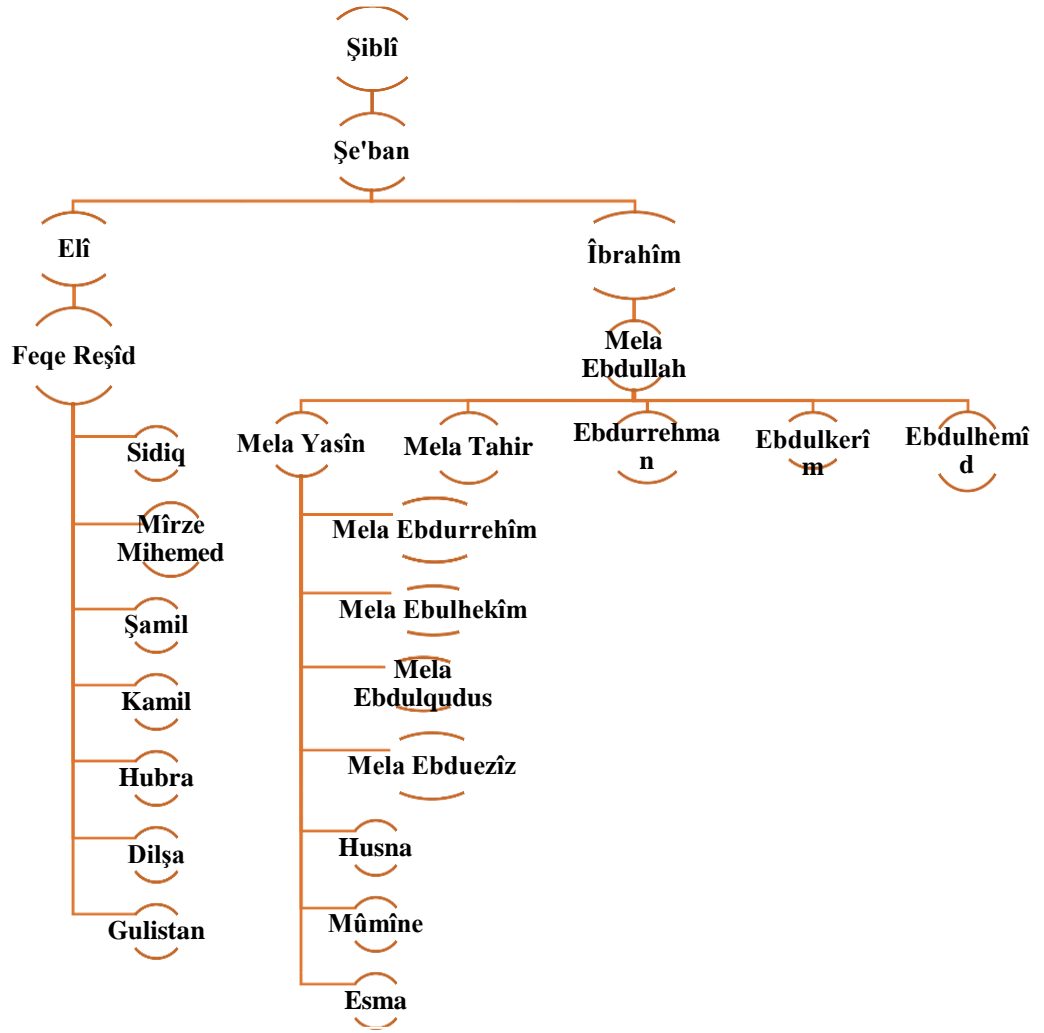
Şiblî

Şe'ban

Elî

Îbrahîm

Feqe Reşîd

Mela Ebdullah

Sidiq

Mîrze Mihemed

Şamil

Kamil

Hubra

Dilşa

Gulistan

Mela Yasîn

Mela Tahir

Ebdurrehman

Ebdulkerîm

Ebdulhemîd

Mela Ebdurrehîm

Mela Ebulhekîm

Mela Ebdulqudus

Mela Ebduezîz

Husna

Mûmîne

Esma